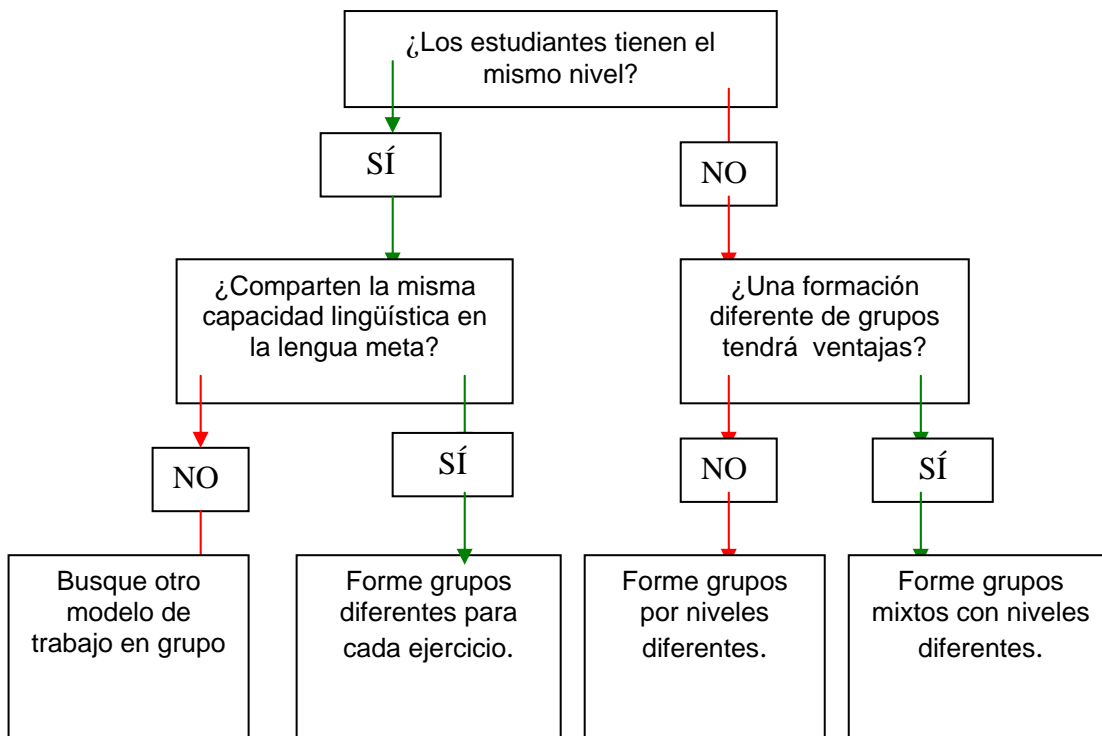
¿Los estudiantes tienen el mismo nivel?

SÍ

NO

¿Comparten la misma capacidad lingüística en la lengua meta?

¿Una formación diferente de grupos tendrá ventajas?

NO

SÍ

NO

SÍ

Busque otro modelo de trabajo en grupo

Forme grupos diferentes para cada ejercicio.

Forme grupos por niveles diferentes.

Forme grupos mixtos con niveles diferentes.